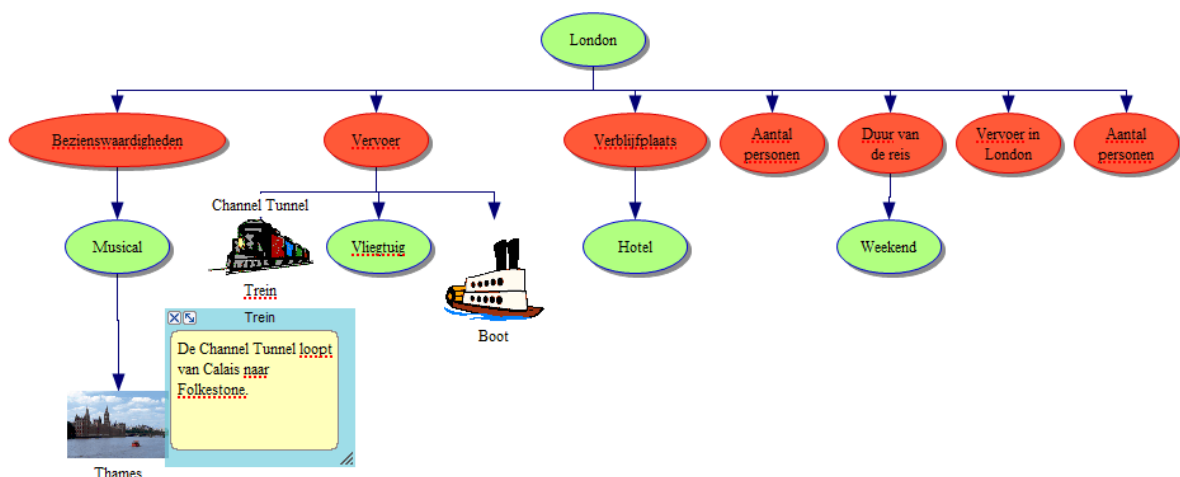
London

Bezienswaardigheden

Vervoer

Verblijfplaats

Aantal personen

Duur van de reis

Vervoer in London

Aantal personen

Musical

Channel Tunnel

Trein

Vliegtuig

Boot

Hotel

Weekend

Trein

De Channel Tunnel loopt van Calais naar Folkestone.

Thames